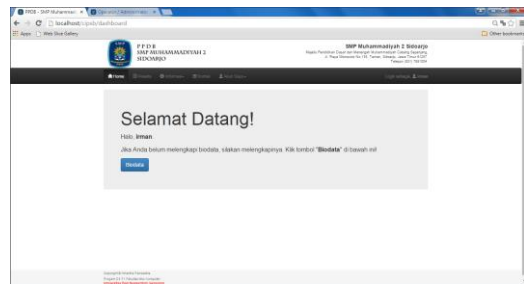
PPDB - SMP Muhammadi ×
localhost/ppdb/dashboard
Apps Web Slice Gallery
Other bookmarks

PPDB
SMP MUHAMMADIYAH 2
SIDOARJO

SMP Muhammadiyah 2 Sidoarjo
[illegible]
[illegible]
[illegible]

Home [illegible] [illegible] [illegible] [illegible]
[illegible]

Selamat Datang!

Halo, Irman

Jika Anda belum melengkapi biodata, silakan melengkapinya. Klik tombol "Biodata" di bawah ini!

Biodata

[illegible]
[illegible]
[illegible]